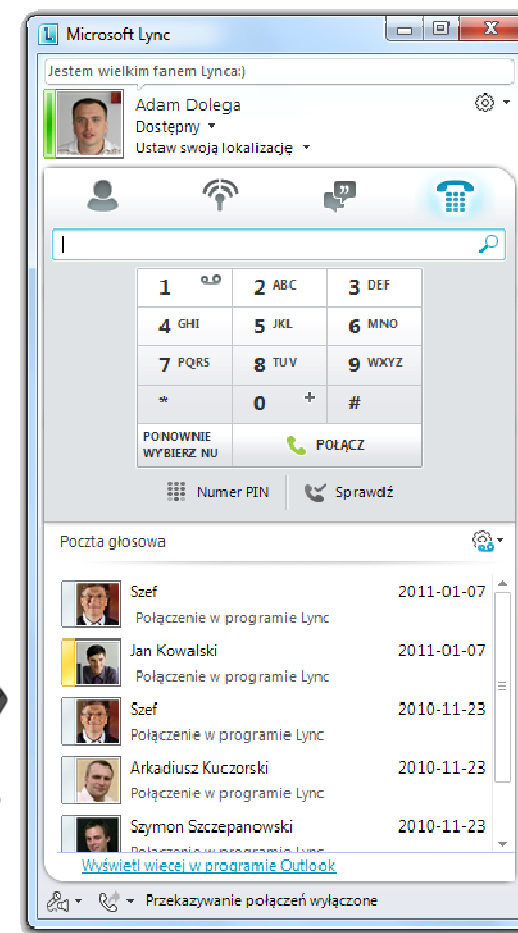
Microsoft Lync

Jestem wielkim fanem Lynca:)

Adam Dolega
Dostępny
Ustaw swoją lokalizację

| 1 | 2 ABC | 3 DEF |
|---|---|---|
| 4 GHI | 5 JKL | 6 MNO |
| 7 PQRS | 8 TUV | 9 WXYZ |
| * | 0 + | # |
| PONOWNIE WYBIERZ NU | POŁĄCZ | |

Numer PIN
Sprawdź

Poczta głosowa

Szef
Połączenie w programie Lync
2011-01-07

Jan Kowalski
Połączenie w programie Lync
2011-01-07

Szef
Połączenie w programie Lync
2010-11-23

Arkadiusz Kuczorski
Połączenie w programie Lync
2010-11-23

Szymon Szczepanowski
Połączenie w programie Lync
2010-11-23

Wyświetl więcej w programie Outlook

Przekazywanie połączeń wyłączone